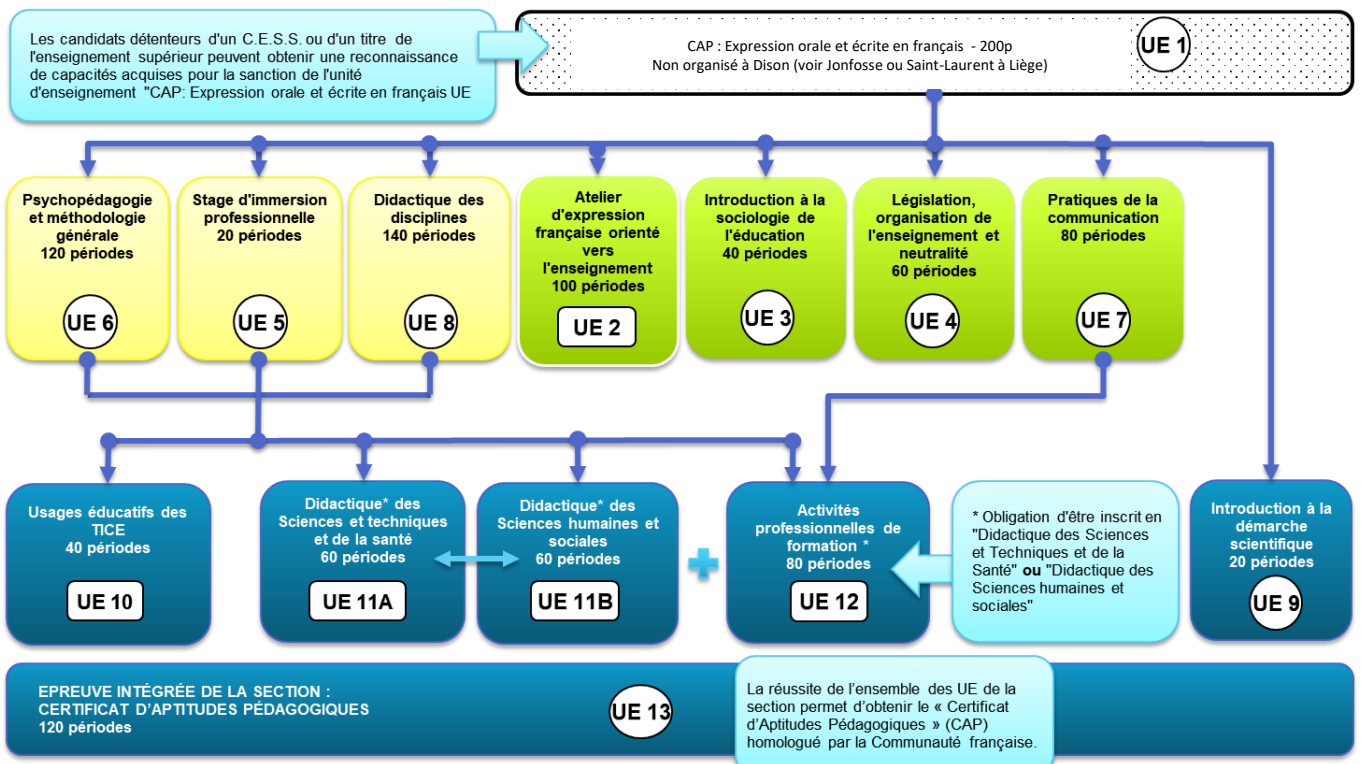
Les candidats détenteurs d'un C.E.S.S. ou d'un titre de l'enseignement supérieur peuvent obtenir une reconnaissance de capacités acquises pour la sanction de l'unité d'enseignement "CAP: Expression orale et écrite en français UE

CAP : Expression orale et écrite en français - 200p
Non organisé à Dison (voir Jonfosse ou Saint-Laurent à Liège)

UE 1

Psychopédagogie et méthodologie générale
120 périodes

UE 6

Stage d'immersion professionnelle
20 périodes

UE 5

Didactique des disciplines
140 périodes

UE 8

Atelier d'expression française orienté vers l'enseignement
100 périodes

UE 2

Introduction à la sociologie de l'éducation
40 périodes

UE 3

Législation, organisation de l'enseignement et neutralité
60 périodes

UE 4

Pratiques de la communication
80 périodes

UE 7

Usages éducatifs des TICE
40 périodes

UE 10

Didactique* des Sciences et techniques et de la santé
60 périodes

UE 11A

Didactique* des Sciences humaines et sociales
60 périodes

UE 11B

Activités professionnelles de formation *
80 périodes

UE 12

* Obligation d'être inscrit en "Didactique des Sciences et Techniques et de la Santé" ou "Didactique des Sciences humaines et sociales"

Introduction à la démarche scientifique
20 périodes

UE 9

EPREUVE INTÉGRÉE DE LA SECTION :
CERTIFICAT D'APTITUDES PÉDAGOGIQUES
120 périodes

UE 13

La réussite de l'ensemble des UE de la section permet d'obtenir le « Certificat d'Aptitudes Pédagogiques » (CAP) homologué par la Communauté française.